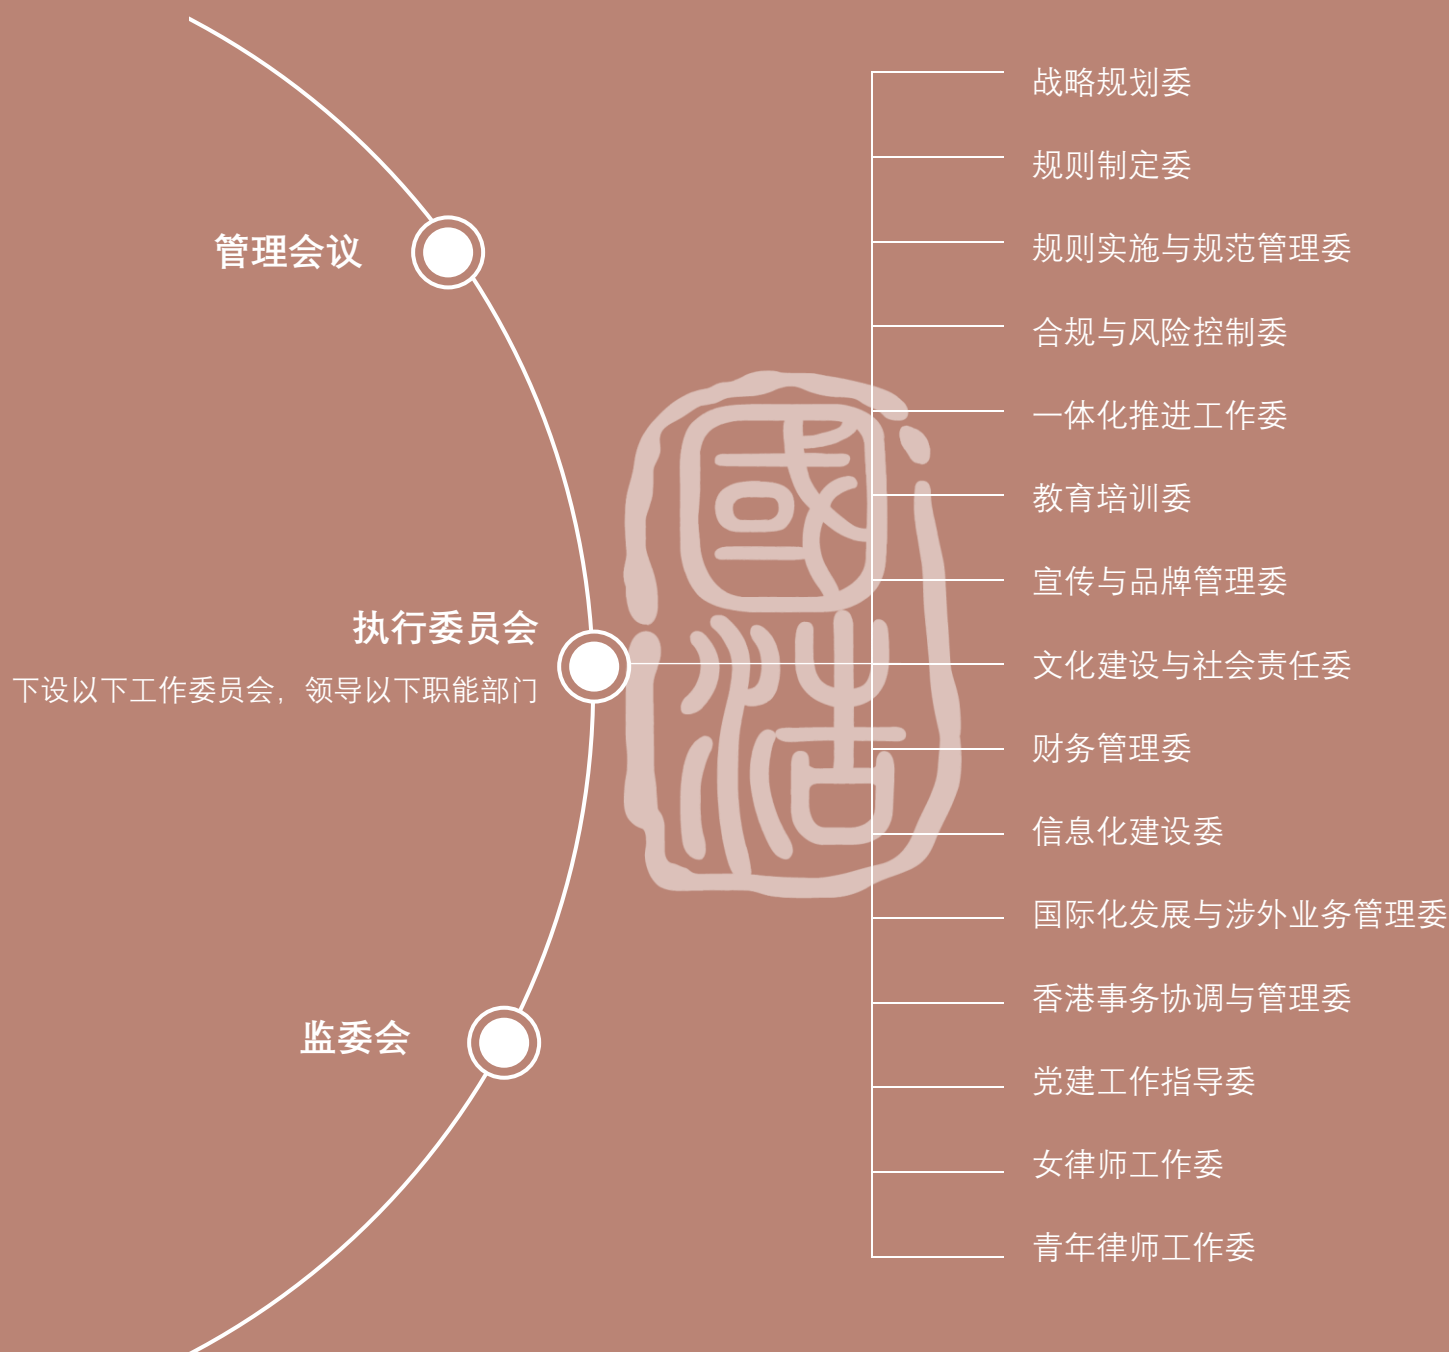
管理会议

执行委员会

下设以下工作委员会，领导以下职能部门

监委会

战略规划委

规则制定委

规则实施与规范管理委

合规与风险控制委

一体化推进工作委

教育培训委

宣传与品牌管理委

文化建设与社会责任委

财务管理委

信息化建设委

国际化发展与涉外业务管理委

香港事务协调与管理委

党建工作指导委

女律师工作委

青年律师工作委

國浩